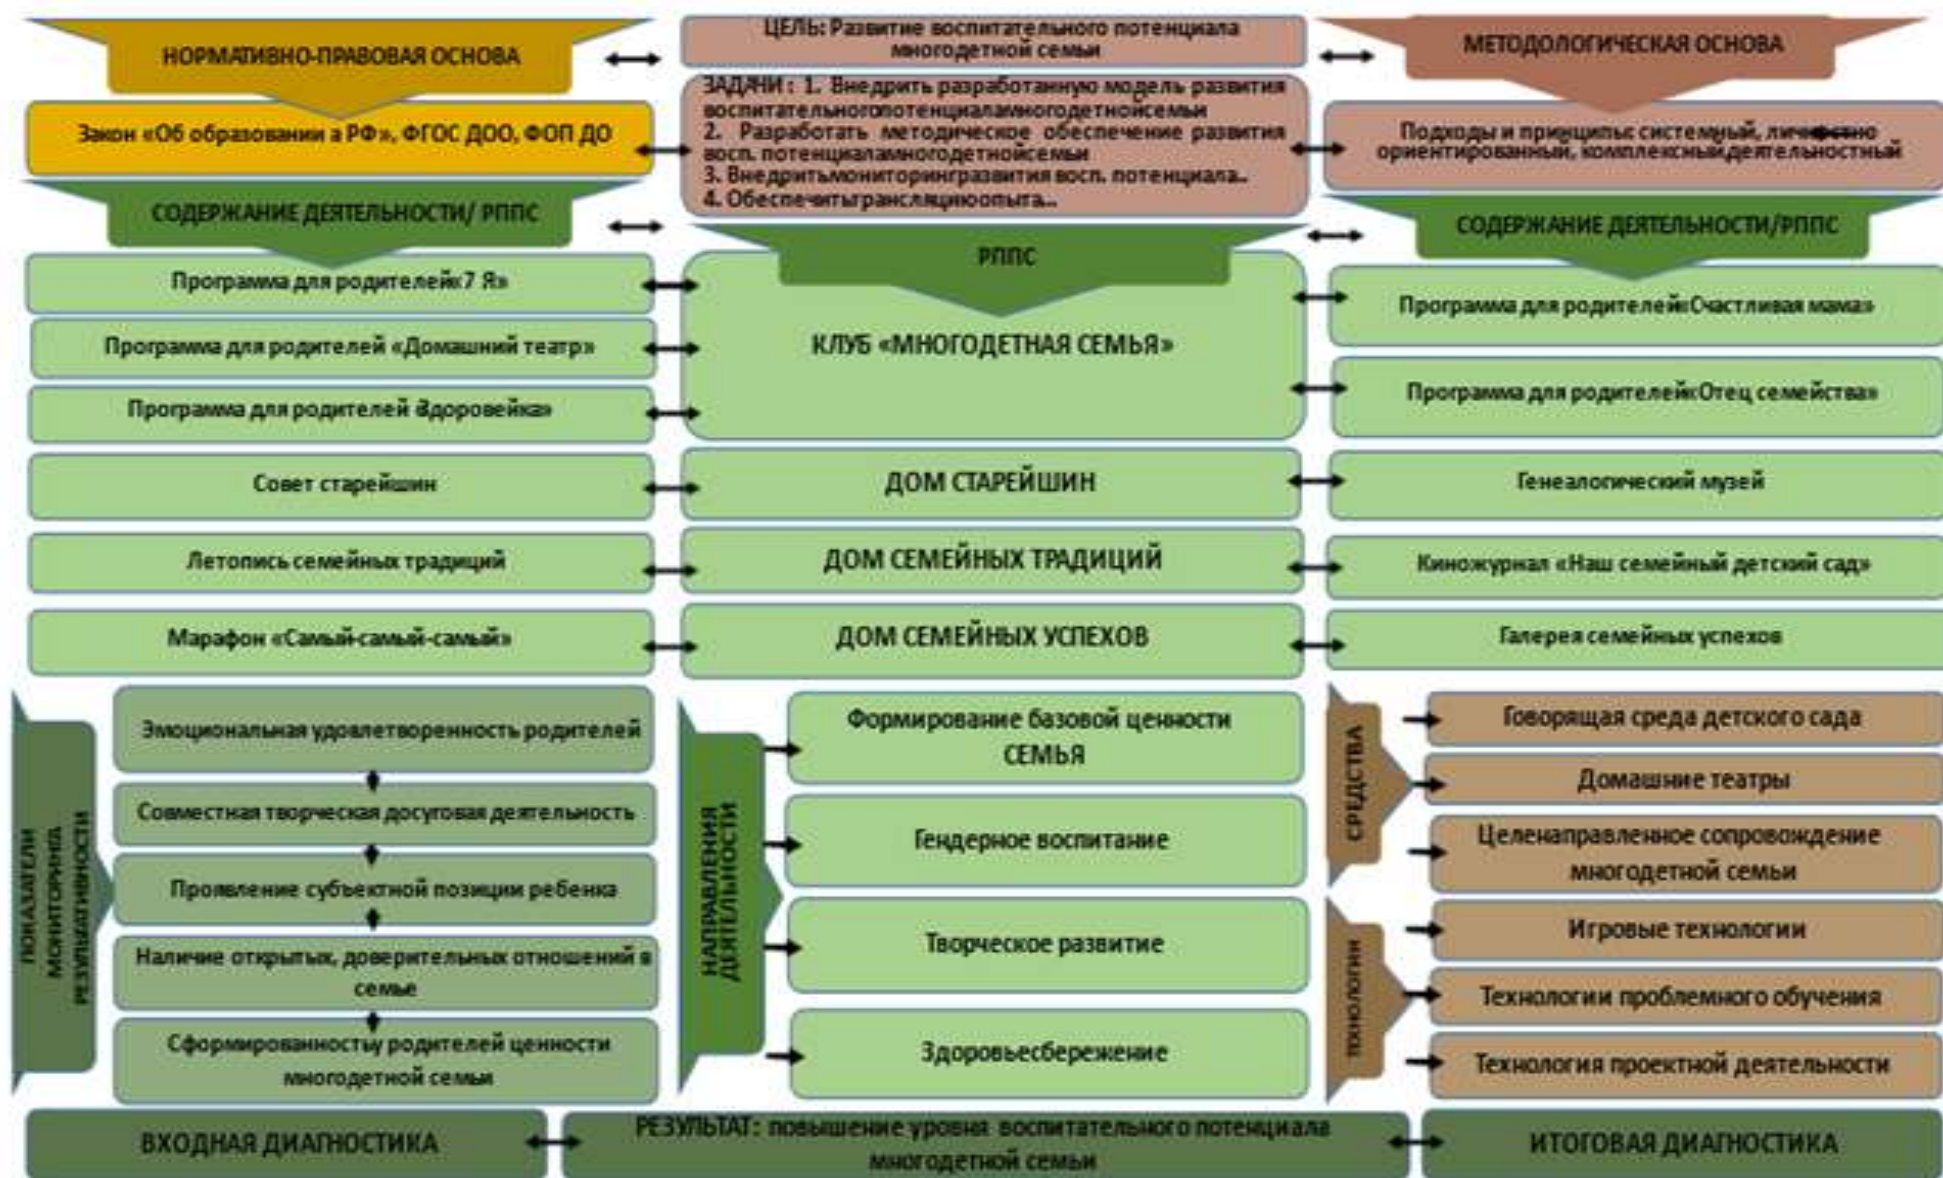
НОРМАТИВНО-ПРАВОВАЯ ОСНОВА

ЦЕЛЬ: Развитие воспитательного потенциала многодетной семьи

МЕТОДОЛОГИЧЕСКАЯ ОСНОВА

Закон «Об образовании в РФ», ФГОС ДОО, ФОП ДО

ЗАДАЧИ: 1. Внедрить разработанную модель развития воспитательногопотенциаламногодетнойсемьи
2. Разработать методическое обеспечение развития восп. потенциаламногодетнойсемьи
3. Внедритьмониторингразвития восп. потенциала..
4. Обеспечитьтрансляциюопыта..

Подходы и принципы: системный, личностно ориентированный, комплексныйдеятельностный

СОДЕРЖАНИЕ ДЕЯТЕЛЬНОСТИ/ РППС

РППС

СОДЕРЖАНИЕ ДЕЯТЕЛЬНОСТИ/РППС

Программа для родителей«7 Я»

Программа для родителей «Домашний театр»

Программа для родителей «Здоровейка»

КЛУБ «МНОГОДЕТНАЯ СЕМЬЯ»

Программа для родителей«Счастливая мама»

Программа для родителей«Отец семейства»

Совет старейшин

ДОМ СТАРЕЙШИН

Генеалогический музей

Летопись семейных традиций

ДОМ СЕМЕЙНЫХ ТРАДИЦИЙ

Киножурнал «Наш семейный детский сад»

Марафон «Самый-самый-самый»

ДОМ СЕМЕЙНЫХ УСПЕХОВ

Галерея семейных успехов

ПОКАЗАТЕЛИ МОНИТОРИНГА РЕЗУЛЬТАТИВНОСТИ

Эмоциональная удовлетворенность родителей

Совместная творческая досуговая деятельность

Проявление субъектной позиции ребенка

Наличие открытых, доверительных отношений в семье

Сформированностьу родителей ценности многодетной семьи

НАПРАВЛЕНИЯ ДЕЯТЕЛЬНОСТИ

Формирование базовой ценности СЕМЬЯ

Гендерное воспитание

Творческое развитие

Здоровьесбережение

СРЕДСТВА

Говорящая среда детского сада

Домашние театры

Целенаправленное сопровождение многодетной семьи

ТЕХНОЛОГИИ

Игровые технологии

Технологии проблемного обучения

Технология проектной деятельности

ВХОДНАЯ ДИАГНОСТИКА

РЕЗУЛЬТАТ: повышение уровня воспитательного потенциала многодетной семьи

ИТОГОВАЯ ДИАГНОСТИКА